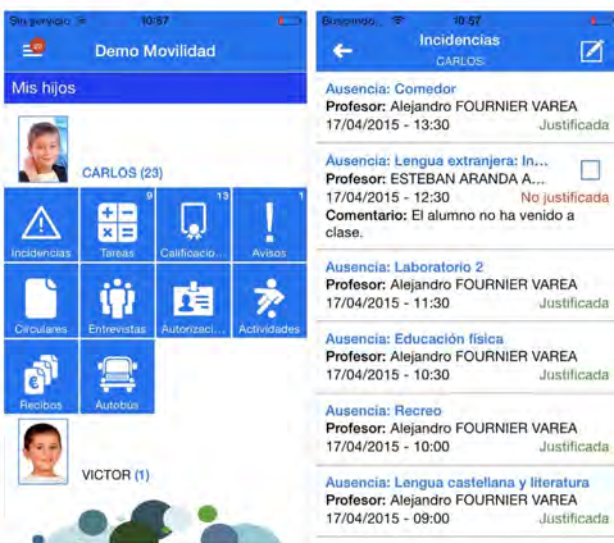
Sin servicio 10:57

Demo Movilidad

Mis hijos

CARLOS (23)

Incidencias

9
Tareas

13
Calificacio...

1
Avisos

Circulares

Entrevistas

Autorizaci...

Actividades

Recibos

Autobús

VICTOR (1)

Buscando... 10:57

Incidencias
CARLOS

Ausencia: Comedor
Profesor: Alejandro FOURNIER VAREA
17/04/2015 - 13:30 Justificada

Ausencia: Lengua extranjera: In...
Profesor: ESTEBAN ARANDA A...
17/04/2015 - 12:30 No justificada
Comentario: El alumno no ha venido a clase.

Ausencia: Laboratorio 2
Profesor: Alejandro FOURNIER VAREA
17/04/2015 - 11:30 Justificada

Ausencia: Educación física
Profesor: Alejandro FOURNIER VAREA
17/04/2015 - 10:30 Justificada

Ausencia: Recreo
Profesor: Alejandro FOURNIER VAREA
17/04/2015 - 10:00 Justificada

Ausencia: Lengua castellana y literatura
Profesor: Alejandro FOURNIER VAREA
17/04/2015 - 09:00 Justificada